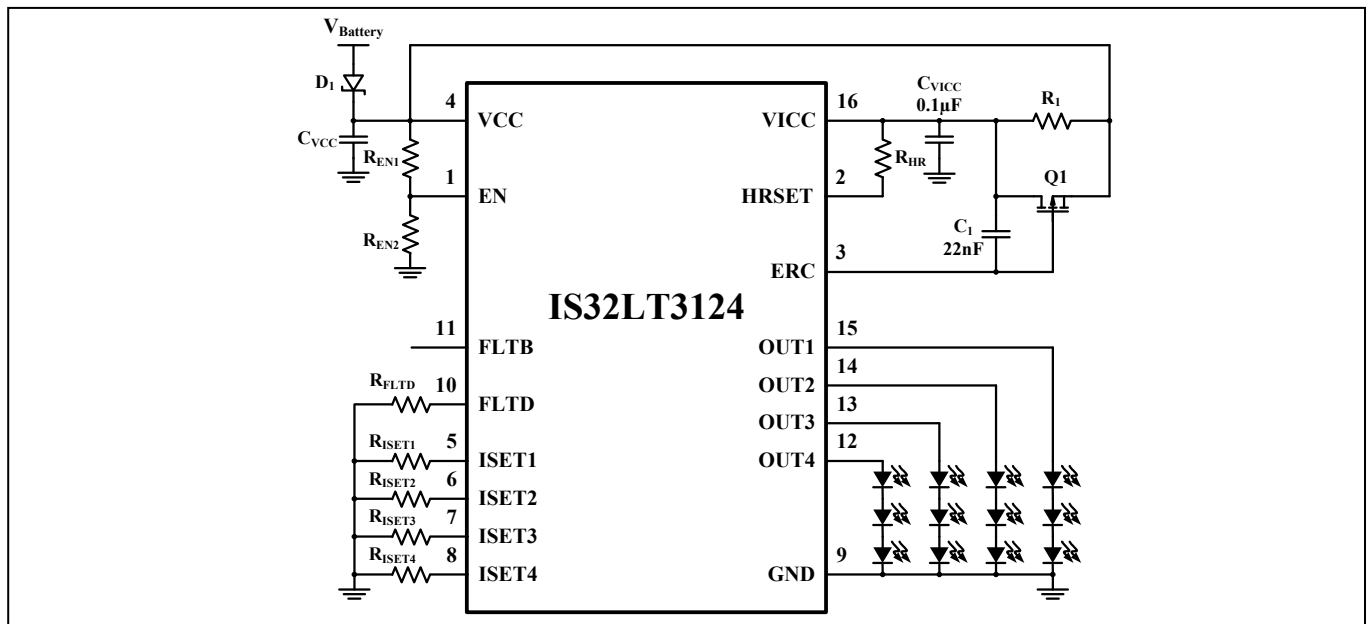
$V_{Battery}$

$D_1$

$C_{VCC}$

$R_{EN1}$

$R_{EN2}$

4 VCC

1 EN

11 FLTB

$R_{FLTD}$ 10 FLTD

$R_{ISET1}$ 5 ISET1

$R_{ISET2}$ 6 ISET2

$R_{ISET3}$ 7 ISET3

$R_{ISET4}$ 8 ISET4

IS32LT3124

16 VICC

2 HRSET

3 ERC

15 OUT1

14 OUT2

13 OUT3

12 OUT4

9 GND

$C_{VICC}$ 0.1µF

$R_1$

$R_{HR}$

Q1

$C_1$ 22nF